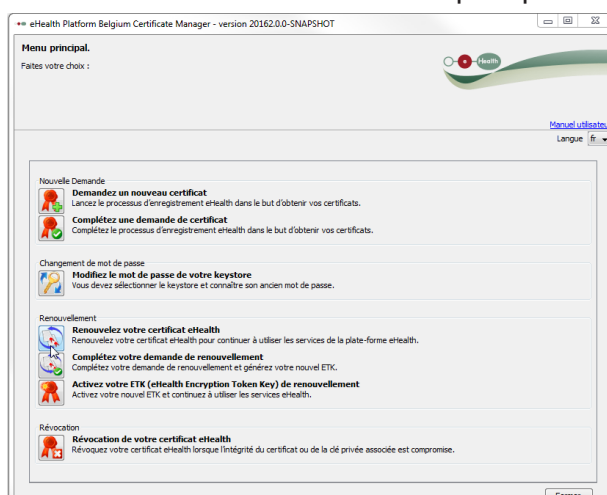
eHealth Platform Belgium Certificate Manager - version 20162.0.0-SNAPSHOT

Menu principal.
Faites votre choix :

eHealth

Manuel utilisateu
Langue fr

Nouvelle Demande
Demandez un nouveau certificat
Lancez le processus d'enregistrement eHealth dans le but d'obtenir vos certificats.
Complétez une demande de certificat
Complétez le processus d'enregistrement eHealth dans le but d'obtenir vos certificats.

Changement de mot de passe
Modifiez le mot de passe de votre keystore
Vous devez sélectionner le keystore et connaître son ancien mot de passe.

Renouvellement
Renouvelez votre certificat eHealth
Renouvelez votre certificat eHealth pour continuer à utiliser les services de la plate-forme eHealth.
Complétez votre demande de renouvellement
Complétez votre demande de renouvellement et générez votre nouvel ETK.
Activez votre ETK (eHealth Encryption Token Key) de renouvellement
Activez votre nouvel ETK et continuez à utiliser les services eHealth.

Révocation
Révocation de votre certificat eHealth
Révoquez votre certificat eHealth lorsque l'intégrité du certificat ou de la clé privée associée est compromise.

Fermer